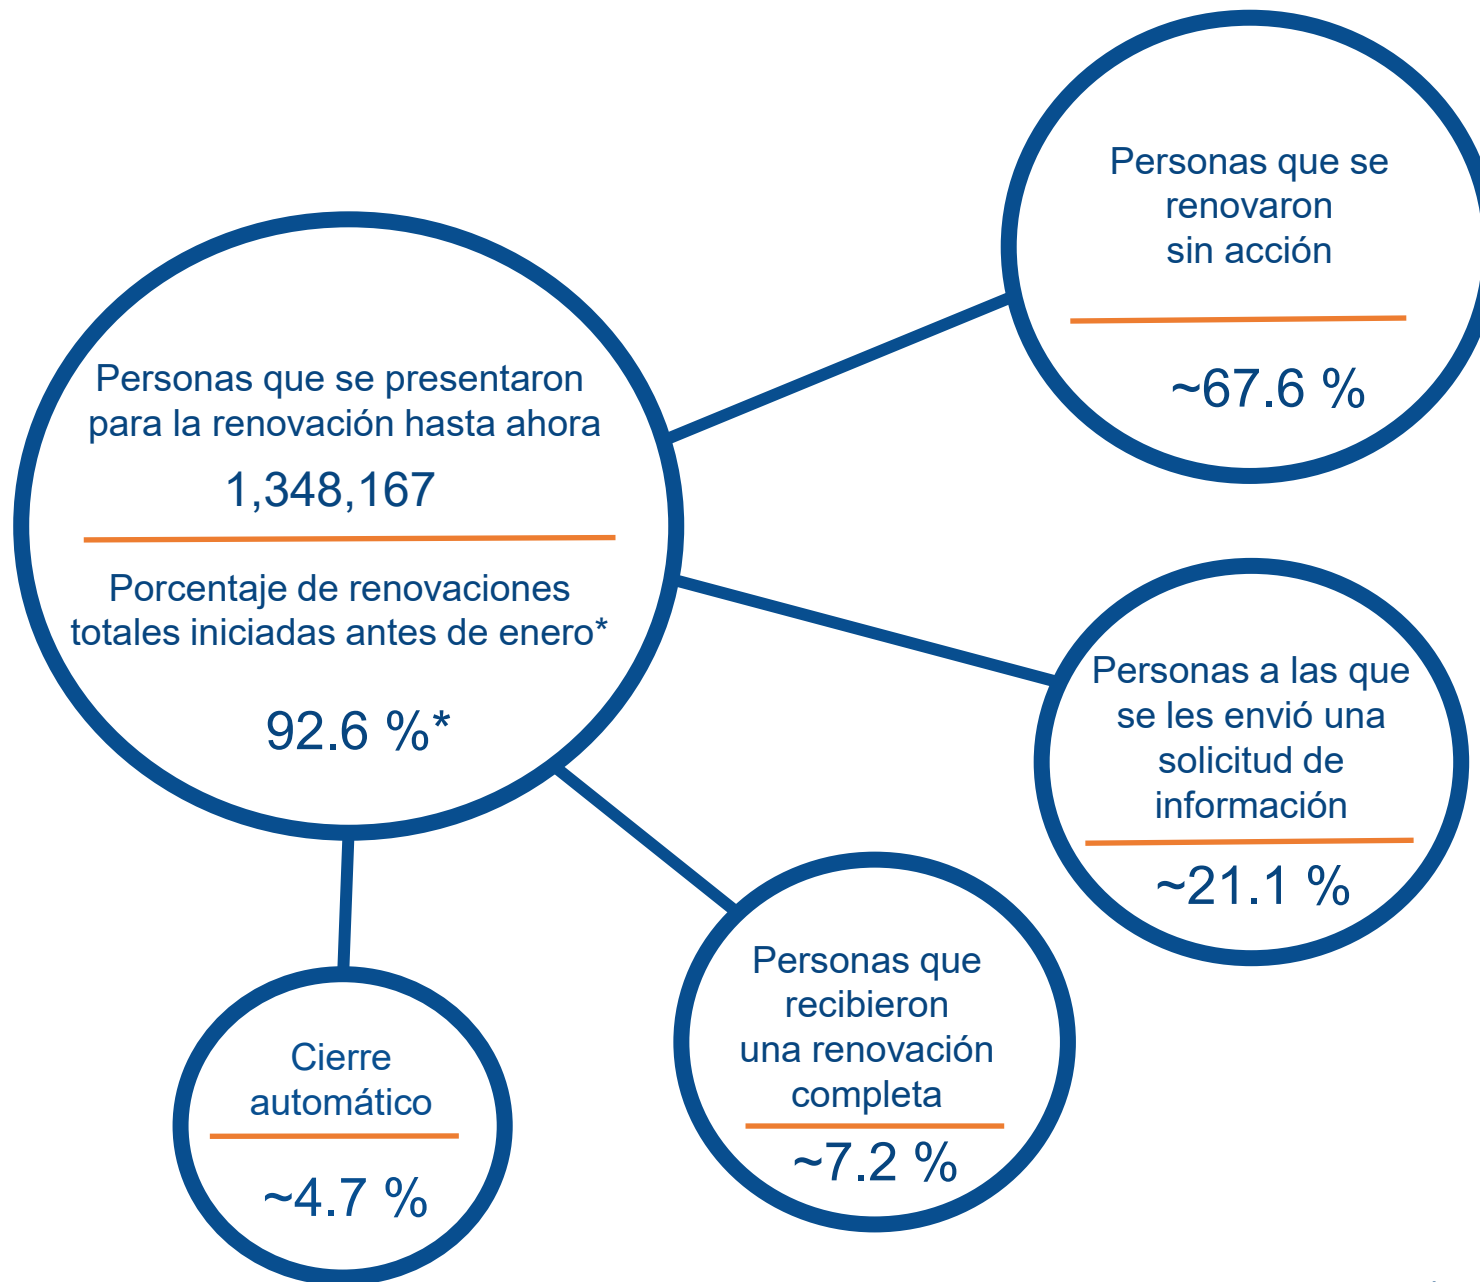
Personas que se presentaron para la renovación hasta ahora

1,348,167

Porcentaje de renovaciones totales iniciadas antes de enero*

92.6 %*

Personas que se renovaron sin acción

~67.6 %

Personas a las que se les envió una solicitud de información

~21.1 %

Personas que recibieron una renovación completa

~7.2 %

Cierre automático

~4.7 %